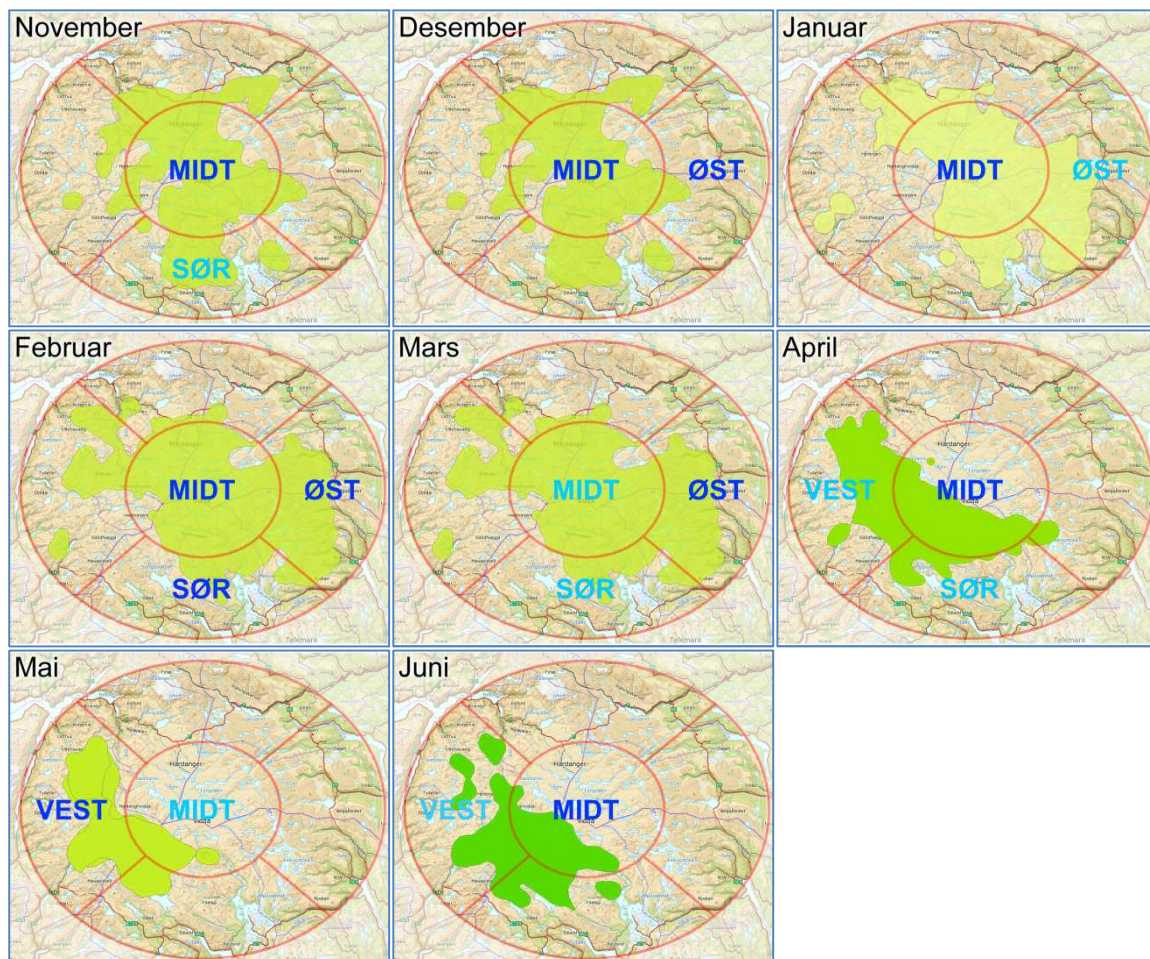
November

MIDT

SØR

Telemark

Desember

MIDT

ØST

Telemark

Januar

MIDT

ØST

Telemark

Februar

MIDT

ØST

SØR

Telemark

Mars

MIDT

ØST

SØR

Telemark

April

Hardanger

VEST

MIDT

SØR

Telemark

Mai

Hardanger

VEST

MIDT

Juni

Hardanger

VEST

MIDT